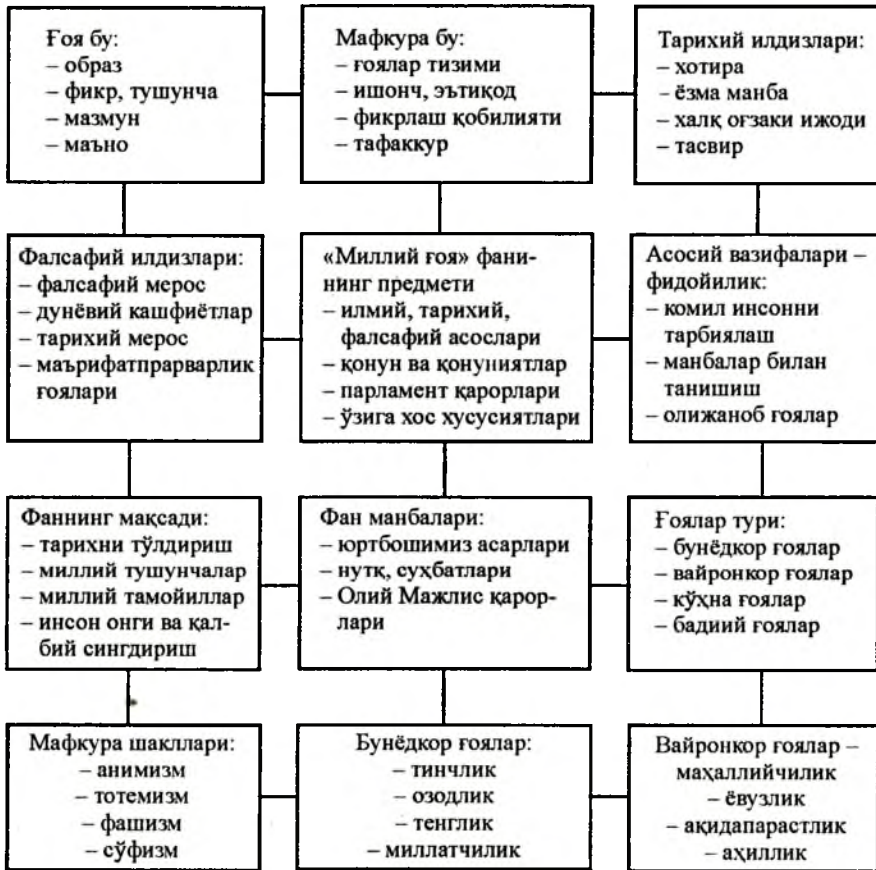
Ғоя бу:
– образ
– фикр, тушунча
– мазмун
– маъно

Мафкура бу:
– ғоялар тизими
– ишонч, эътиқод
– фикрлаш қобилияти
– тафаккур

Тарихий илдизлари:
– хотира
– ёзма манба
– халқ оғзаки ижоди
– тасвир

Фалсафий илдизлари:
– фалсафий мерос
– дунёвий кашфиётлар
– тарихий мерос
– маърифатпрарварлик ғоялари

«Миллий ғоя» фанининг предмети
– илмий, тарихий, фалсафий асослари
– қонун ва қонуниятлар
– парламент қарорлари
– ўзига хос хусусиятлари

Асосий вазифалари – фидойилик:
– комил инсонни тарбиялаш
– манбалар билан танишиш
– олижаноб ғоялар

Фаннинг мақсади:
– тарихни тўлдириш
– миллий тушунчалар
– миллий тамойиллар
– инсон онги ва қалбий сингдириш

Фан манбалари:
– юртбошимиз асарлари
– нутқ, суҳбатлари
– Олий Мажлис қарорлари

Ғоялар тури:
– бунёдкор ғоялар
– вайронкор ғоялар
– кўҳна ғоялар
– бадиий ғоялар

Мафкура шакллари:
– анимизм
– тотемизм
– фашизм
– сўфизм

Бунёдкор ғоялар:
– тинчлик
– озодлик
– тенглик
– миллатчилик

Вайронкор ғоялар – маҳаллийчилик
– ёвузлик
– ақидапарастлик
– аҳиллик